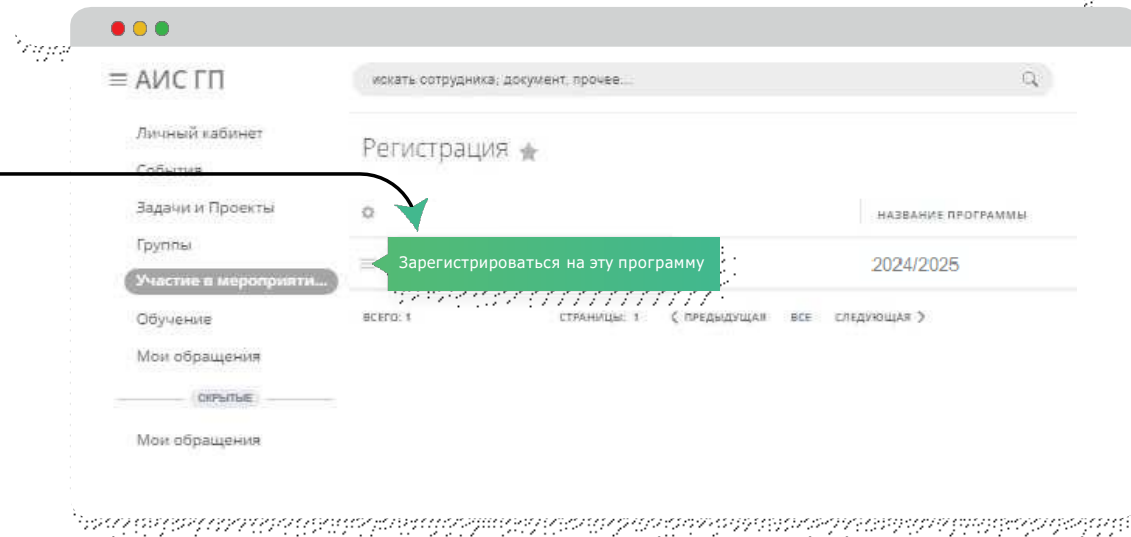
≡ АИС ГП

искать сотрудника, документ, прочее...

Личный кабинет
События
Задачи и Проекты
Группы
Участие в мероприяти...
Обучение
Мои обращения
СКРЫТЫЕ
Мои обращения

Регистрация

НАЗВАНИЕ ПРОГРАММЫ

Зарегистрироваться на эту программу

2024/2025

ВСЕГО: 1

СТРАНИЦЫ: 1

ПРЕДЫДУЩАЯ ВСЕ СЛЕДУЮЩАЯ